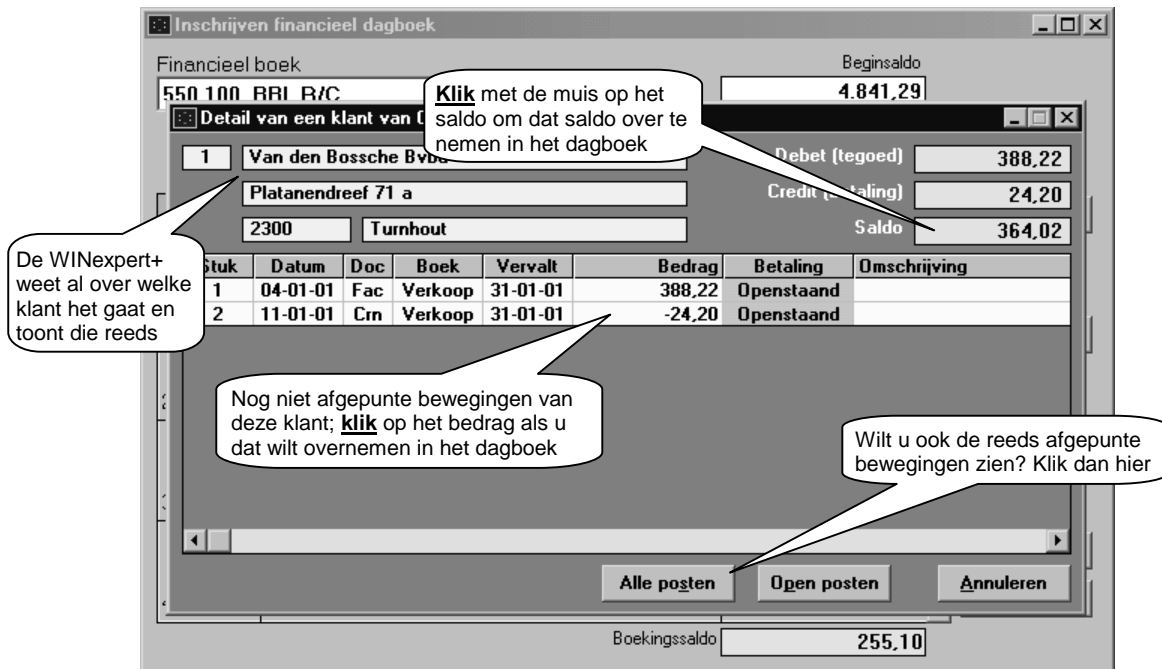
Inschrijven financieel dagboek

Financieel boek

550 100 BBL B/C

Beginsaldo

4.841,29

Klik met de muis op het saldo om dat saldo over te nemen in het dagboek

Detail van een klant van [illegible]

1 Van den Bossche Bvba

Platanendreef 71 a

2300 Turnhout

Debet (tegoed) 388,22

Credit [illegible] 24,20

Saldo 364,02

De WINexpert+ weet al over welke klant het gaat en toont die reeds

| Stuk | Datum | Doc | Boek | Vervalt | Bedrag | Betaling | Omschrijving |
|---|---|---|---|---|---|---|---|
| 1 | 04-01-01 | Fac | Verkoop | 31-01-01 | 388,22 | Openstaand | |
| 2 | 11-01-01 | Crn | Verkoop | 31-01-01 | -24,20 | Openstaand | |

Nog niet afgepunte bewegingen van deze klant; klik op het bedrag als u dat wilt overnemen in het dagboek

Wilt u ook de reeds afgepunte bewegingen zien? Klik dan hier

Alle posten

Open posten

Annuleren

Boekingssaldo 255,10